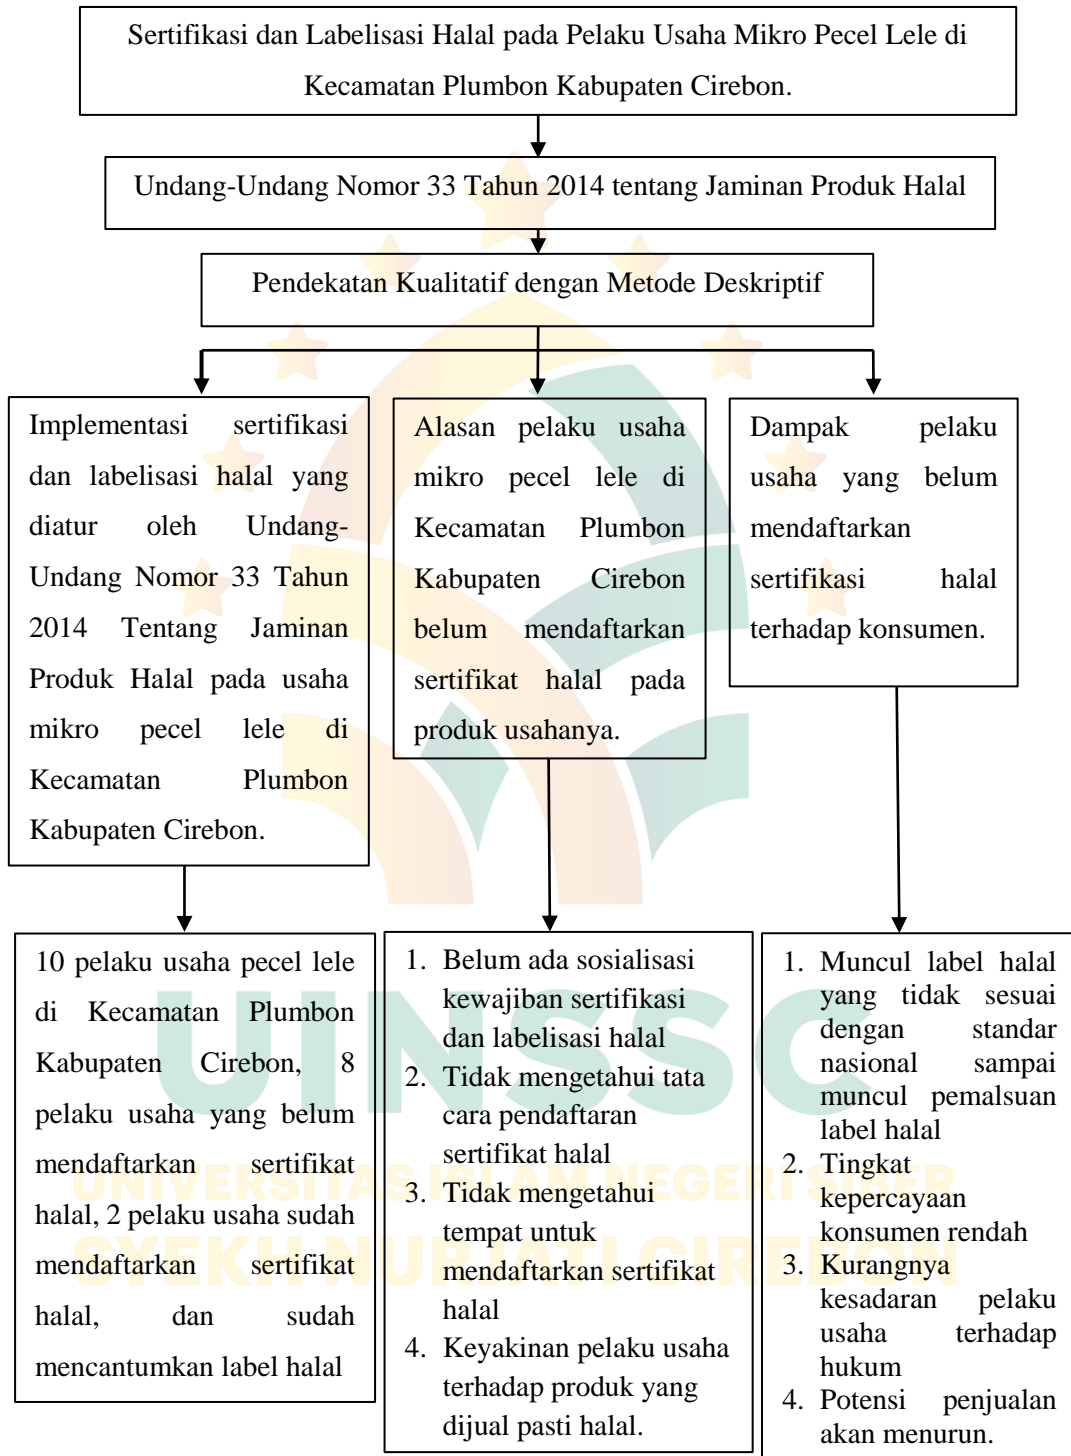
Sertifikasi dan Labelisasi Halal pada Pelaku Usaha Mikro Pecel Lele di Kecamatan Plumbon Kabupaten Cirebon.

Undang-Undang Nomor 33 Tahun 2014 tentang Jaminan Produk Halal

Pendekatan Kualitatif dengan Metode Deskriptif

Implementasi sertifikasi dan labelisasi halal yang diatur oleh Undang-Undang Nomor 33 Tahun 2014 Tentang Jaminan Produk Halal pada usaha mikro pecel lele di Kecamatan Plumbon Kabupaten Cirebon.

Alasan pelaku usaha mikro pecel lele di Kecamatan Plumbon Kabupaten Cirebon belum mendaftarkan sertifikat halal pada produk usahanya.

Dampak pelaku usaha yang belum mendaftarkan sertifikasi halal terhadap konsumen.

10 pelaku usaha pecel lele di Kecamatan Plumbon Kabupaten Cirebon, 8 pelaku usaha yang belum mendaftarkan sertifikat halal, 2 pelaku usaha sudah mendaftarkan sertifikat halal, dan sudah mencantumkan label halal

1. Belum ada sosialisasi kewajiban sertifikasi dan labelisasi halal
2. Tidak mengetahui tata cara pendaftaran sertifikat halal
3. Tidak mengetahui tempat untuk mendaftarkan sertifikat halal
4. Keyakinan pelaku usaha terhadap produk yang dijual pasti halal.

1. Muncul label halal yang tidak sesuai dengan standar nasional sampai muncul pemalsuan label halal
2. Tingkat kepercayaan konsumen rendah
3. Kurangnya kesadaran pelaku usaha terhadap hukum
4. Potensi penjualan akan menurun.

UINSSC
UNIVERSITAS ISLAM NEGERI SIBER
SYEKH NURJATI CIREBON